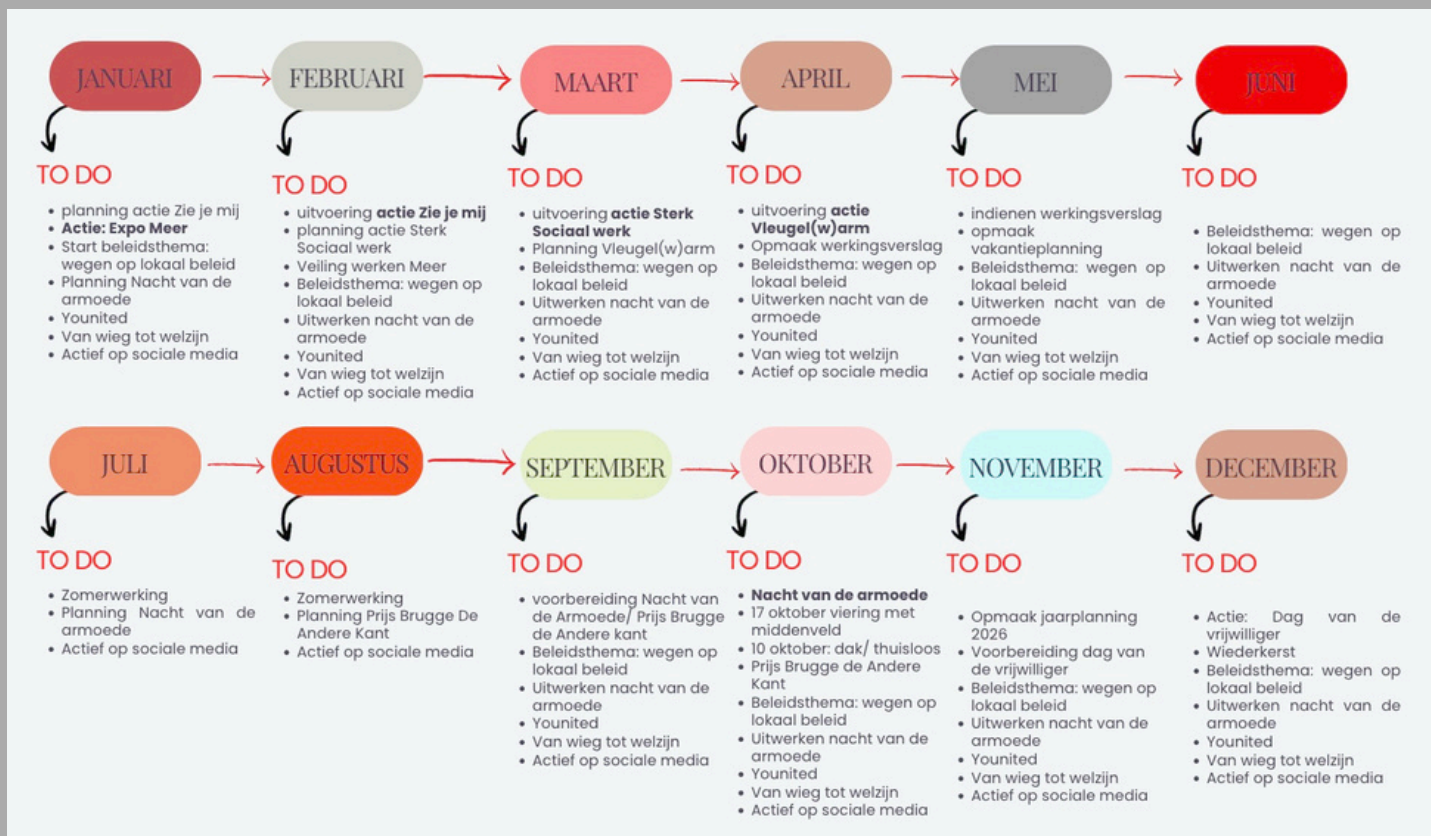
JANUARI

TO DO

- planning actie Zie je mij
- **Actie: Expo Meer**
- Start beleidsthema: wegen op lokaal beleid
- Planning Nacht van de armoede
- Younited
- Van wieg tot welzijn
- Actief op sociale media

FEBRUARI

TO DO

- uitvoering **actie Zie je mij**
- planning actie Sterk Sociaal werk
- Veiling werken Meer
- Beleidsthema: wegen op lokaal beleid
- Uitwerken nacht van de armoede
- Younited
- Van wieg tot welzijn
- Actief op sociale media

MAART

TO DO

- uitvoering **actie Sterk Sociaal werk**
- Planning Vleugel(w)arm
- Beleidsthema: wegen op lokaal beleid
- Uitwerken nacht van de armoede
- Younited
- Van wieg tot welzijn
- Actief op sociale media

APRIL

TO DO

- uitvoering **actie Vleugel(w)arm**
- Opmaak werkingsverslag
- Beleidsthema: wegen op lokaal beleid
- Uitwerken nacht van de armoede
- Younited
- Van wieg tot welzijn
- Actief op sociale media

MEI

TO DO

- indienen werkingsverslag
- opmaak vakantieplanning
- Beleidsthema: wegen op lokaal beleid
- Uitwerken nacht van de armoede
- Younited
- Van wieg tot welzijn
- Actief op sociale media

JUNI

TO DO

- Beleidsthema: wegen op lokaal beleid
- Uitwerken nacht van de armoede
- Younited
- Van wieg tot welzijn
- Actief op sociale media

JULI

TO DO

- Zomerwerking
- Planning Nacht van de armoede
- Actief op sociale media

AUGUSTUS

TO DO

- Zomerwerking
- Planning Prijs Brugge De Andere Kant
- Actief op sociale media

SEPTEMBER

TO DO

- voorbereiding Nacht van de Armoede/ Prijs Brugge de Andere kant
- Beleidsthema: wegen op lokaal beleid
- Uitwerken nacht van de armoede
- Younited
- Van wieg tot welzijn
- Actief op sociale media

OKTOBER

TO DO

- **Nacht van de armoede**
- 17 oktober viering met middenveld
- 10 oktober: dak/ thuisloos
- Prijs Brugge de Andere Kant
- Beleidsthema: wegen op lokaal beleid
- Uitwerken nacht van de armoede
- Younited
- Van wieg tot welzijn
- Actief op sociale media

NOVEMBER

TO DO

- Opmaak jaarplanning 2026
- Voorbereiding dag van de vrijwilliger
- Beleidsthema: wegen op lokaal beleid
- Uitwerken nacht van de armoede
- Younited
- Van wieg tot welzijn
- Actief op sociale media

DECEMBER

TO DO

- Actie: Dag van de vrijwilliger
- Wiederkerst
- Beleidsthema: wegen op lokaal beleid
- Uitwerken nacht van de armoede
- Younited
- Van wieg tot welzijn
- Actief op sociale media